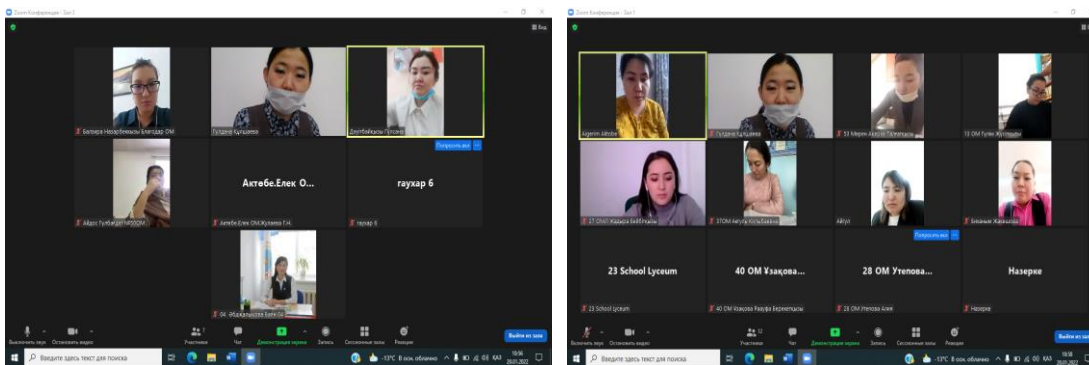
Zoom Конференция - Зал 1

Вид

Балзира Назарбековны Елигода ОМ

Гульдана Калдаева

Доспбайкызы Гулсана

Попросить вкл

Айдос Гульбагда НИШОМ

Актөбе.Елек О...

Актөбе.Елек ОМ Жуланова Т.Н.

гаухар 6

гаухар 6

04 Абдильдаева Бейбітан

Выключить звук

Остановить видео

Участники

Чат

Демонстрация экрана

Запись

Сессионные залы

Реакции

Выйти из зала

Введите здесь текст для поиска

-13°C В осн. облачно

КАЗ

28.01.2022

Zoom Конференция - Зал 1

Aigerim Aitbai

Гульдана Калдаева

53 Мерей Аяхан Тлеуқызы

18 ОМ Гүлім Жүсіпова

27 ОН77 Қазақ Бейбітқызы

37ОМ Айгуль Кульбаева

Айгуль

Бекеева Жансулу

Попросить вкл

23 School Lyceum

23 School Lyceum

40 ОМ Ұзақова...

40 ОМ Узакова Рашуфа Бекмекіқызы

28 ОМ Утепова...

28 ОМ Утепова Алия

Назерке

Назерке

Выключить звук

Остановить видео

Участники

Чат

Демонстрация экрана

Запись

Сессионные залы

Реакции

Выйти из зала

Введите здесь текст для поиска

-13°C В осн. облачно

КАЗ

28.01.2022